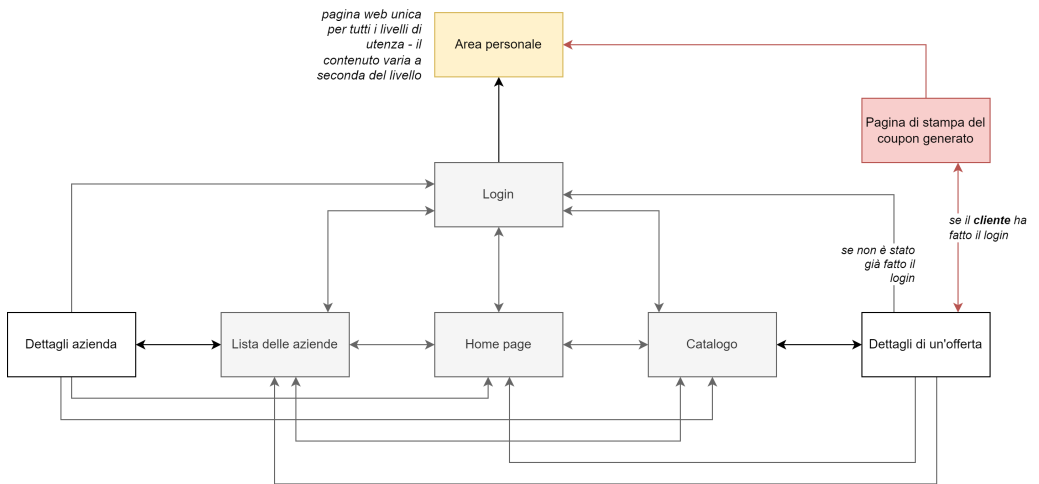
pagina web unica per tutti i livelli di utenza - il contenuto varia a seconda del livello

Area personale

Pagina di stampa del coupon generato

Login

se il **cliente** ha fatto il login

se non è stato già fatto il login

Dettagli azienda

Lista delle aziende

Home page

Catalogo

Dettagli di un'offerta